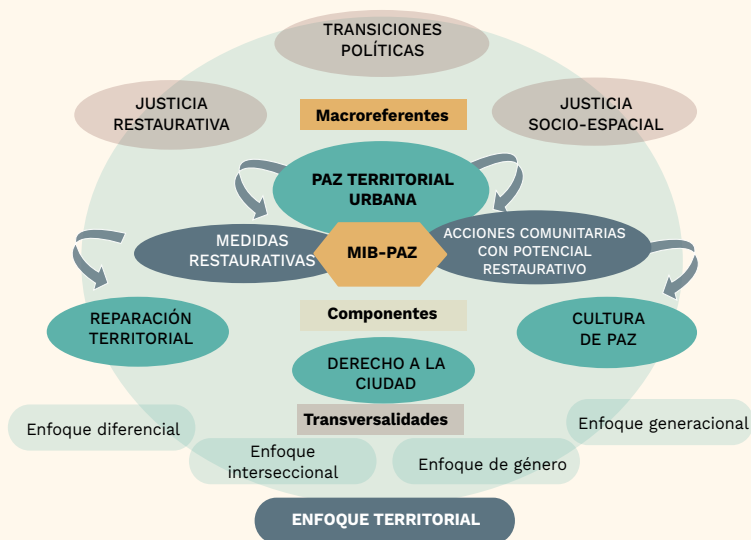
TRANSICIONES POLÍTICAS

JUSTICIA RESTAURATIVA

Macroreferentes

JUSTICIA SOCIO-ESPACIAL

PAZ TERRITORIAL URBANA

MEDIDAS RESTAURATIVAS

MIB-PAZ

ACCIONES COMUNITARIAS CON POTENCIAL RESTAURATIVO

REPARACIÓN TERRITORIAL

Componentes

CULTURA DE PAZ

DERECHO A LA CIUDAD

Transversalidades

Enfoque diferencial

Enfoque interseccional

Enfoque de género

Enfoque generacional

ENFOQUE TERRITORIAL